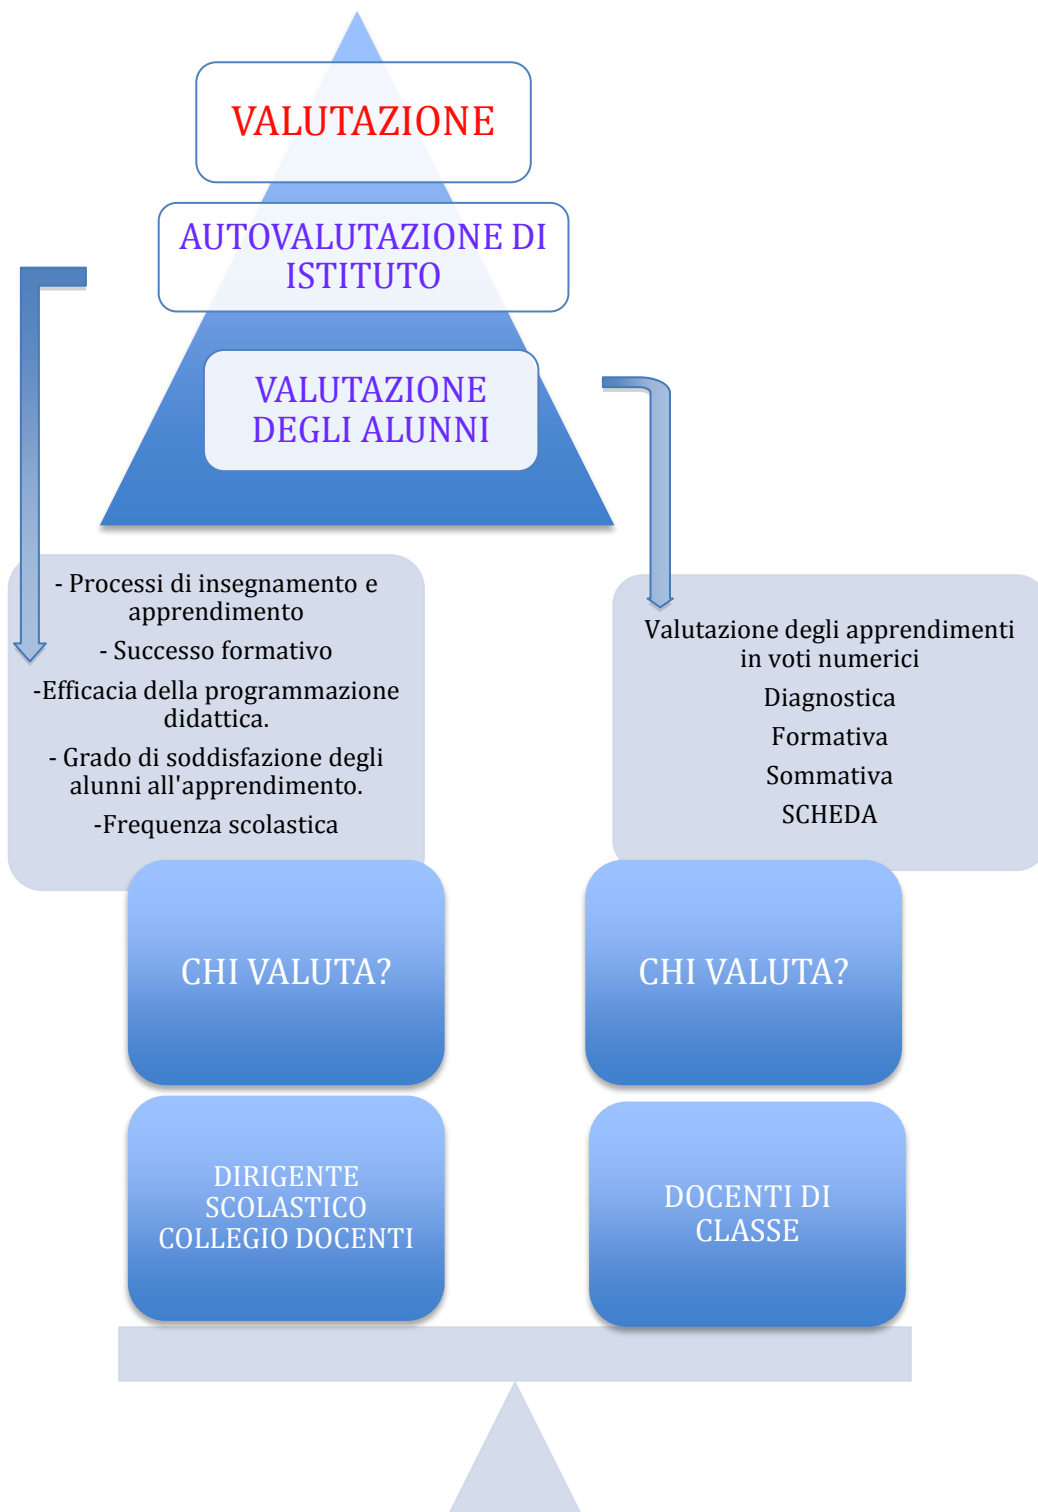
VALUTAZIONE

AUTOVALUTAZIONE DI ISTITUTO

VALUTAZIONE DEGLI ALUNNI

- Processi di insegnamento e apprendimento

- Successo formativo

-Efficacia della programmazione didattica.

- Grado di soddisfazione degli alunni all'apprendimento.

-Frequenza scolastica

Valutazione degli apprendimenti in voti numerici

Diagnostica

Formativa

Sommativa

SCHEDA

CHI VALUTA?

CHI VALUTA?

DIRIGENTE SCOLASTICO COLLEGIO DOCENTI

DOCENTI DI CLASSE